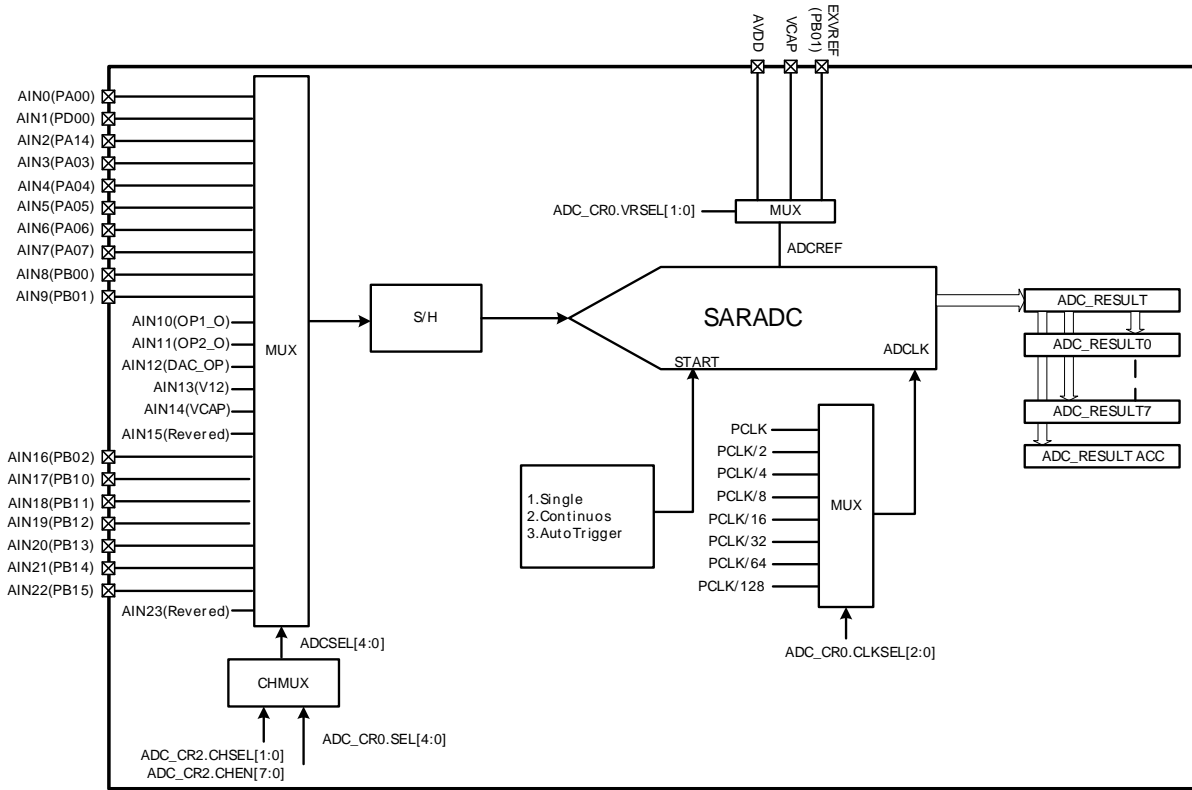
AVDD
VCAP
EXVREF (PB01)

AIN0(PA00)
AIN1(PD00)
AIN2(PA14)
AIN3(PA03)
AIN4(PA04)
AIN5(PA05)
AIN6(PA06)
AIN7(PA07)
AIN8(PB00)
AIN9(PB01)
AIN10(OP1_O)
AIN11(OP2_O)
AIN12(DAC_OP)
AIN13(V12)
AIN14(VCAP)
AIN15(Revered)
AIN16(PB02)
AIN17(PB10)
AIN18(PB11)
AIN19(PB12)
AIN20(PB13)
AIN21(PB14)
AIN22(PB15)
AIN23(Revered)

MUX

ADC_CR0.VRSEL[1:0]
MUX
ADCREF

S/H

SARADC
START
ADCLK

ADC_RESULT
ADC_RESULT0
ADC_RESULT7
ADC_RESULT ACC

PCLK
PCLK/2
PCLK/4
PCLK/8
PCLK/16
PCLK/32
PCLK/64
PCLK/128
MUX

1.Single
2.Continuos
3.AutoTrigger

ADC_CR0.CLKSEL[2:0]

ADCSEL[4:0]
CHMUX
ADC_CR2.CHSEL[1:0]
ADC_CR2.CHEN[7:0]
ADC_CR0.SEL[4:0]